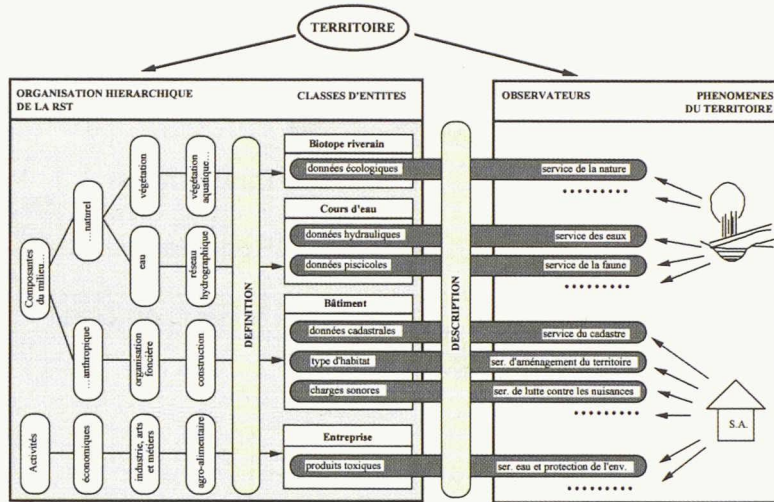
TERRITOIRE

ORGANISATION HIERARCHIQUE DE LA RST

CLASSES D'ENTITES

OBSERVATEURS

PHENOMENES DU TERRITOIRE

Composantes du milieu...

...naturel

végétation

végétation aquatique...

eau

réseau hydrographique

...anthropique

organisation foncière

construction

Activités

économiques

industrie, arts et métiers

agro-alimentaire

DEFINITION

Biotope riverain

données écologiques

Cours d'eau

données hydrauliques

données piscicoles

Bâtiment

données cadastrales

type d'habitat

charges sonores

Entreprise

produits toxiques

DESCRIPTION

service de la nature

..........

service des eaux

service de la faune

..........

service du cadastre

ser. d'aménagement du territoire

ser. de lutte contre les nuisances

..........

ser. eau et protection de l'env.

..........

S.A.